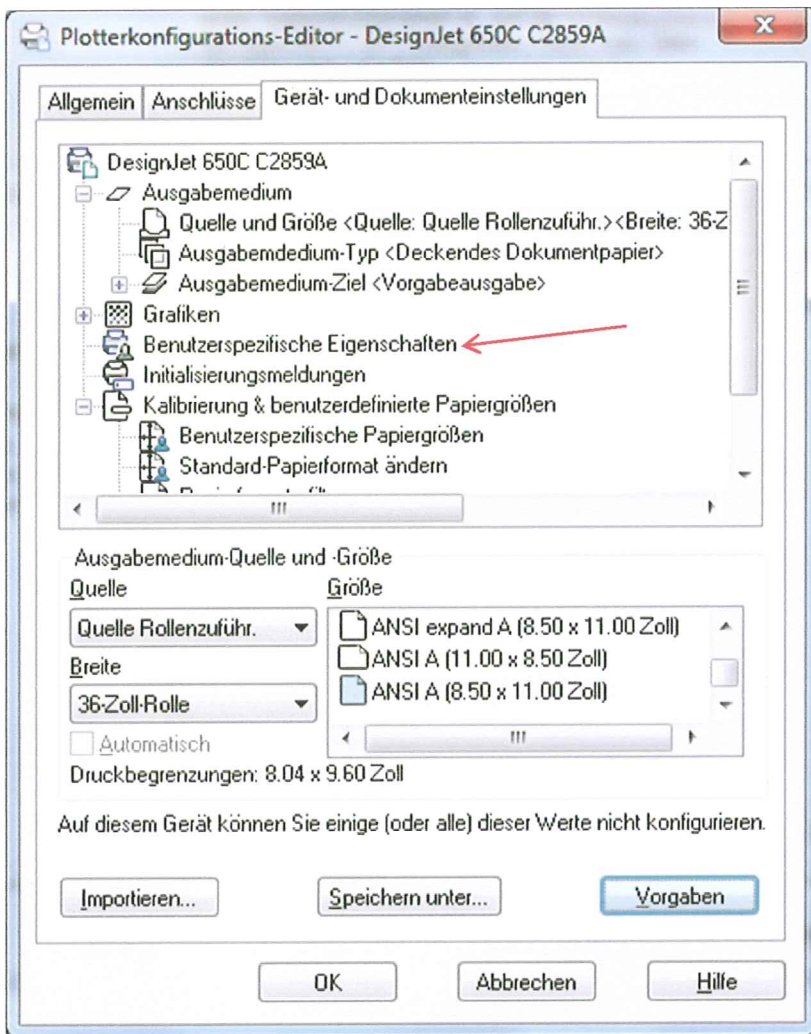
Plotterkonfigurations-Editor - DesignJet 650C C2859A

x

Allgemein | Anschlüsse | Gerät- und Dokumenteinstellungen

DesignJet 650C C2859A
Ausgabemedium
Quelle und Größe <Quelle: Quelle Rollenzuführ.><Breite: 36-Z
Ausgabemdedium-Typ <Deckendes Dokumentpapier>
Ausgabemedium-Ziel <Vorgabeausgabe>
Grafiken
Benutzerspezifische Eigenschaften
Initialisierungsmeldungen
Kalibrierung & benutzerdefinierte Papiergrößen
Benutzerspezifische Papiergrößen
Standard-Papierformat ändern
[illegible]

Ausgabemedium-Quelle und -Größe

Quelle
Quelle Rollenzuführ.
Breite
36-Zoll-Rolle
Automatisch

Größe
ANSI expand A (8.50 x 11.00 Zoll)
ANSI A (11.00 x 8.50 Zoll)
ANSI A (8.50 x 11.00 Zoll)

Druckbegrenzungen: 8.04 x 9.60 Zoll

Auf diesem Gerät können Sie einige (oder alle) dieser Werte nicht konfigurieren.

Importieren... | Speichern unter... | Vorgaben

OK | Abbrechen | Hilfe